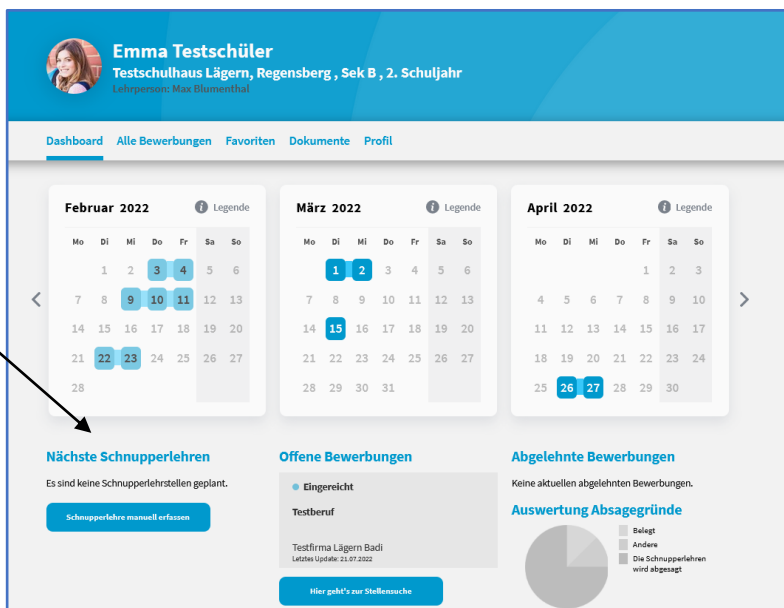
Emma Testschüler
Testschulhaus Lägern, Regensberg , Sek B , 2. Schuljahr
Lehrperson: Max Blumenthal

Dashboard Alle Bewerbungen Favoriten Dokumente Profil

Februar 2022 Legende

| Mo | Di | Mi | Do | Fr | Sa | So |
|---|---|---|---|---|---|---|
| | 1 | 2 | 3 | 4 | 5 | 6 |
| 7 | 8 | 9 | 10 | 11 | 12 | 13 |
| 14 | 15 | 16 | 17 | 18 | 19 | 20 |
| 21 | 22 | 23 | 24 | 25 | 26 | 27 |
| 28 | | | | | | |

März 2022 Legende

| Mo | Di | Mi | Do | Fr | Sa | So |
|---|---|---|---|---|---|---|
| | 1 | 2 | 3 | 4 | 5 | 6 |
| 7 | 8 | 9 | 10 | 11 | 12 | 13 |
| 14 | 15 | 16 | 17 | 18 | 19 | 20 |
| 21 | 22 | 23 | 24 | 25 | 26 | 27 |
| 28 | 29 | 30 | 31 | | | |

April 2022 Legende

| Mo | Di | Mi | Do | Fr | Sa | So |
|---|---|---|---|---|---|---|
| | | | | 1 | 2 | 3 |
| 4 | 5 | 6 | 7 | 8 | 9 | 10 |
| 11 | 12 | 13 | 14 | 15 | 16 | 17 |
| 18 | 19 | 20 | 21 | 22 | 23 | 24 |
| 25 | 26 | 27 | 28 | 29 | 30 | |

Nächste Schnupperlehren
Es sind keine Schnupperlehrstellen geplant.
Schnupperlehre manuell erfassen

Offene Bewerbungen
Eingereicht
Testberuf
Testfirma Lägern Badi
Letztes Update: 21.07.2022
Hier geht's zur Stellensuche

Abgelehnte Bewerbungen
Keine aktuellen abgelehnten Bewerbungen.
Auswertung Absagegründe
Belegt
Andere
Die Schnupperlehren wird abgesagt